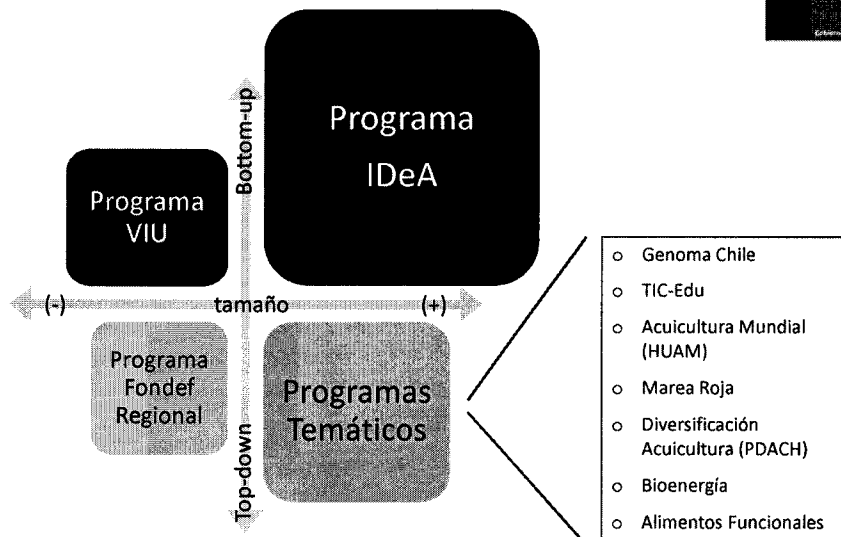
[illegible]

Programa IDeA

Bottom-up

Programa VIU

(-) tamaño (+)

Programa Fondef Regional

Programas Temáticos

Top-down

- Genoma Chile
- TIC-Edu
- Acuicultura Mundial (HUAM)
- Marea Roja
- Diversificación Acuicultura (PDACH)
- Bioenergía
- Alimentos Funcionales